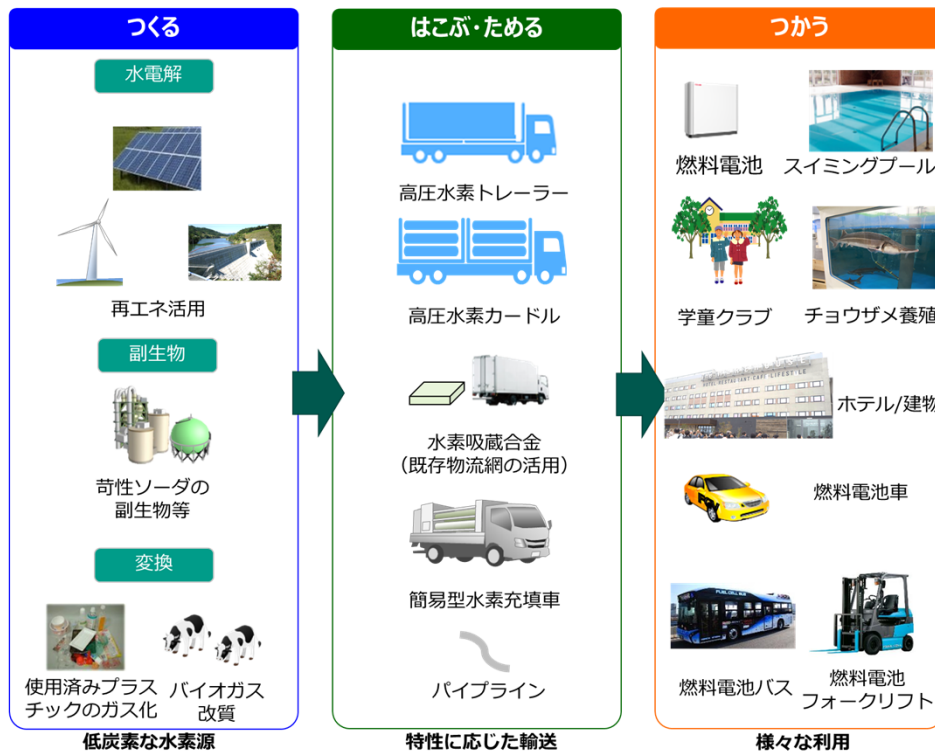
つくる

水電解

再エネ活用

副生物

苛性ソーダの副生物等

変換

使用済みプラスチックのガス化

バイオガス改質

低炭素な水素源

はこぶ·ためる

高圧水素トレーラー

高圧水素カードル

水素吸蔵合金
(既存物流網の活用)

簡易型水素充填車

パイプライン

特性に応じた輸送

つかう

燃料電池

スイミングプール

学童クラブ

チョウザメ養殖

ホテル/建物

燃料電池車

燃料電池バス

燃料電池フォークリフト

様々な利用